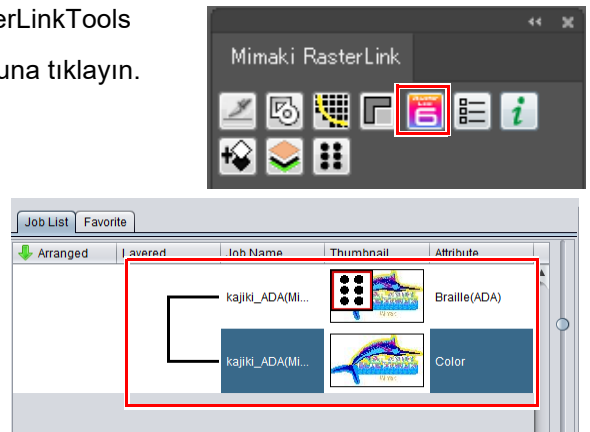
erLinkTools

una tıklayın.

Mimaki RasterLink

Job List | Favorite

| Arranged | Layered | Job Name | Thumbnail | Attribute |
|---|---|---|---|---|
| | | kajiki_ADA(Mi... | | Braille(ADA) |
| | | kajiki_ADA(Mi... | | Color |